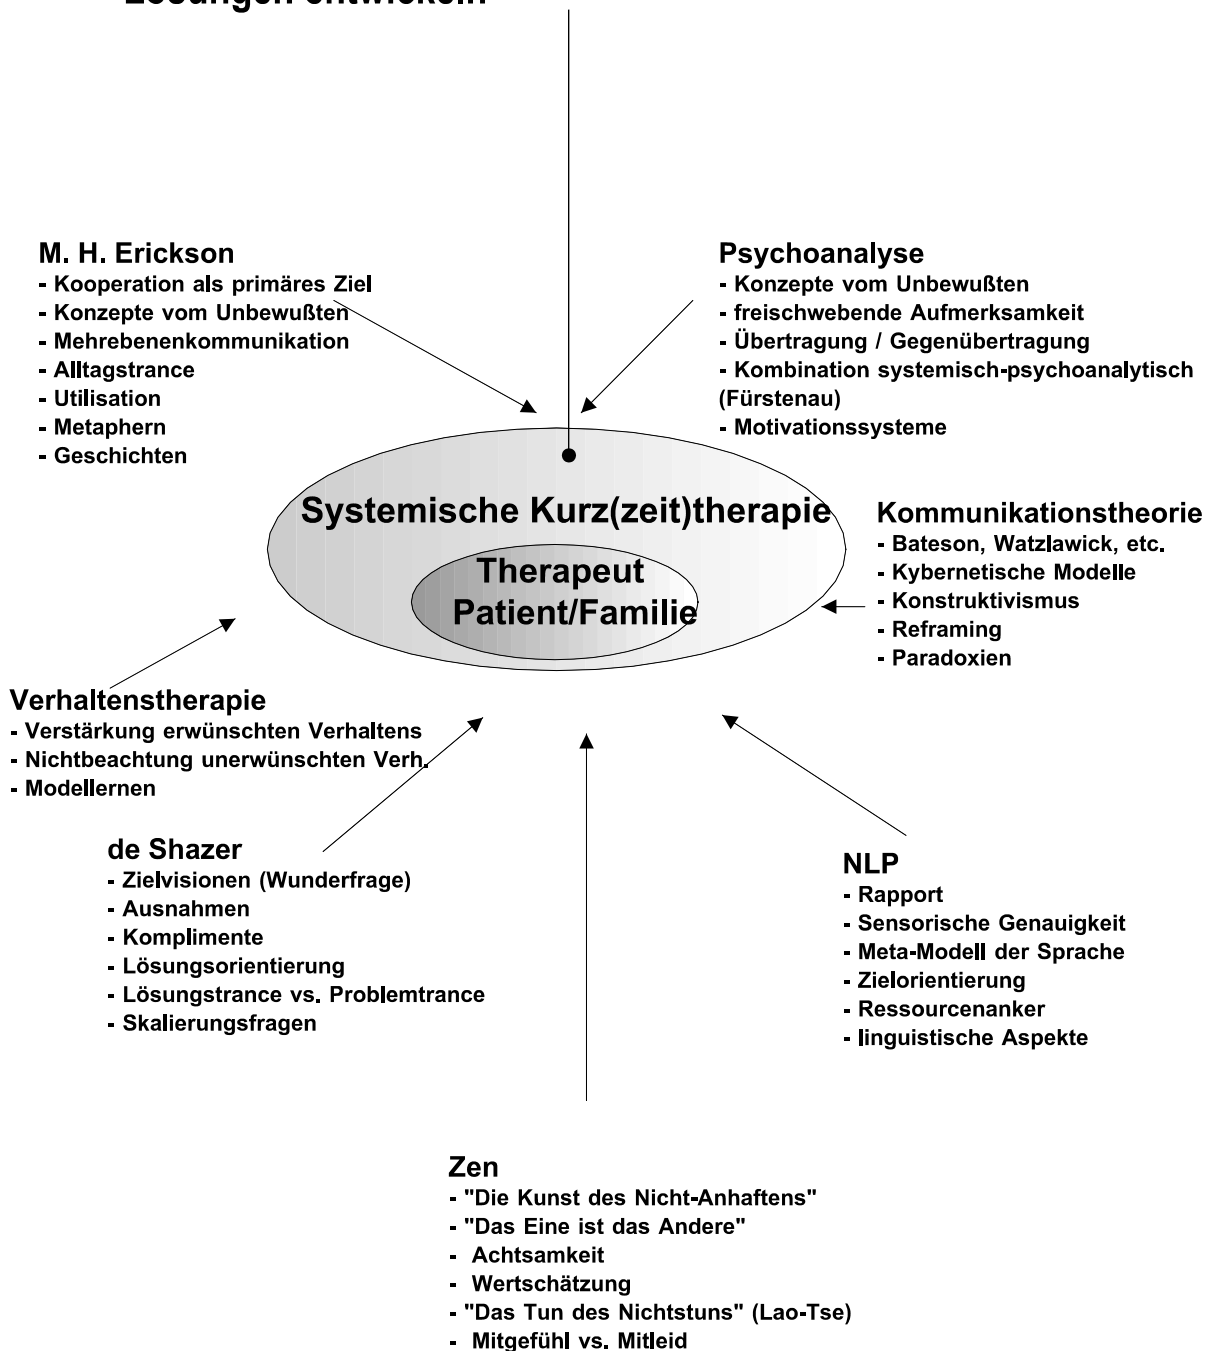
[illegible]

M. H. Erickson
- Kooperation als primäres Ziel
- Konzepte vom Unbewußten
- Mehrebenenkommunikation
- Alltagstrance
- Utilisation
- Metaphern
- Geschichten

Psychoanalyse
- Konzepte vom Unbewußten
- freischwebende Aufmerksamkeit
- Übertragung / Gegenübertragung
- Kombination systemisch-psychoanalytisch (Fürstenau)
- Motivationssysteme

Systemische Kurz(zeit)therapie

Therapeut
Patient/Familie

Kommunikationstheorie
- Bateson, Watzlawick, etc.
- Kybernetische Modelle
- Konstruktivismus
- Reframing
- Paradoxien

Verhaltenstherapie
- Verstärkung erwünschten Verhaltens
- Nichtbeachtung unerwünschten Verh.
- Modellernen

de Shazer
- Zielvisionen (Wunderfrage)
- Ausnahmen
- Komplimente
- Lösungsorientierung
- Lösungstrance vs. Problemtrance
- Skalierungsfragen

NLP
- Rapport
- Sensorische Genauigkeit
- Meta-Modell der Sprache
- Zielorientierung
- Ressourcenanker
- linguistische Aspekte

Zen
- "Die Kunst des Nicht-Anhaftens"
- "Das Eine ist das Andere"
- Achtsamkeit
- Wertschätzung
- "Das Tun des Nichtstuns" (Lao-Tse)
- Mitgefühl vs. Mitleid